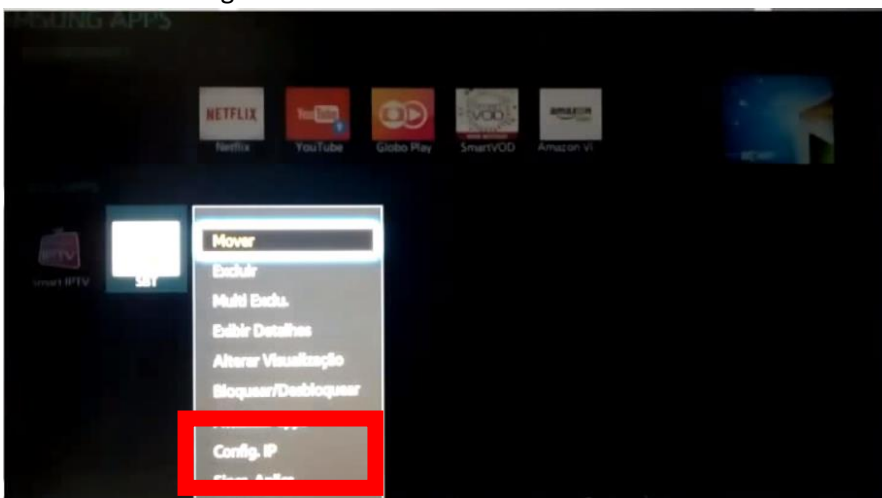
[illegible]SUNG APPS

NETFLIX
Netflix
YouTube
YouTube
Globo Play
VOD
SmartVOD
amazon
Amazon Vi

IPTV
Smart IPTV
SBT

Mover
Excluir
Multi Exclu.
Exibir Detalhes
Alterar Visualização
Bloquear/Desbloquear
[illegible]
Config. IP
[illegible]